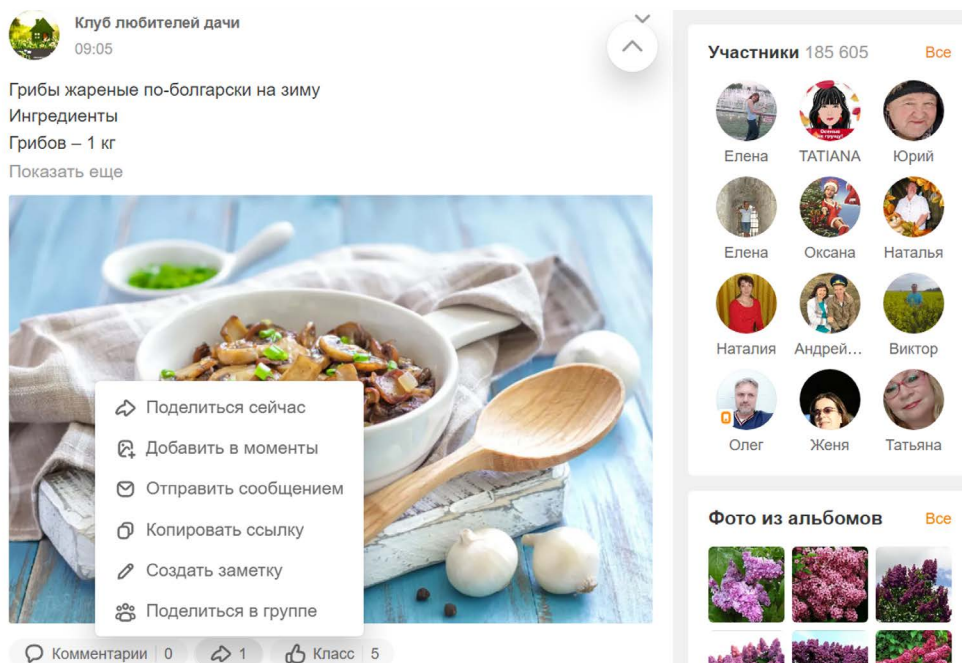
Клуб любителей дачи
09:05

Грибы жареные по-болгарски на зиму
Ингредиенты
Грибов – 1 кг
Показать еще

Поделиться сейчас
Добавить в моменты
Отправить сообщением
Копировать ссылку
Создать заметку
Поделиться в группе

Комментарии 0 1 Класс 5

Участники 185 605 Все

Елена
TATIANA
Юрий
Елена
Оксана
Наталья
Наталия
Андрей...
Виктор
Олег
Женя
Татьяна

Фото из альбомов Все